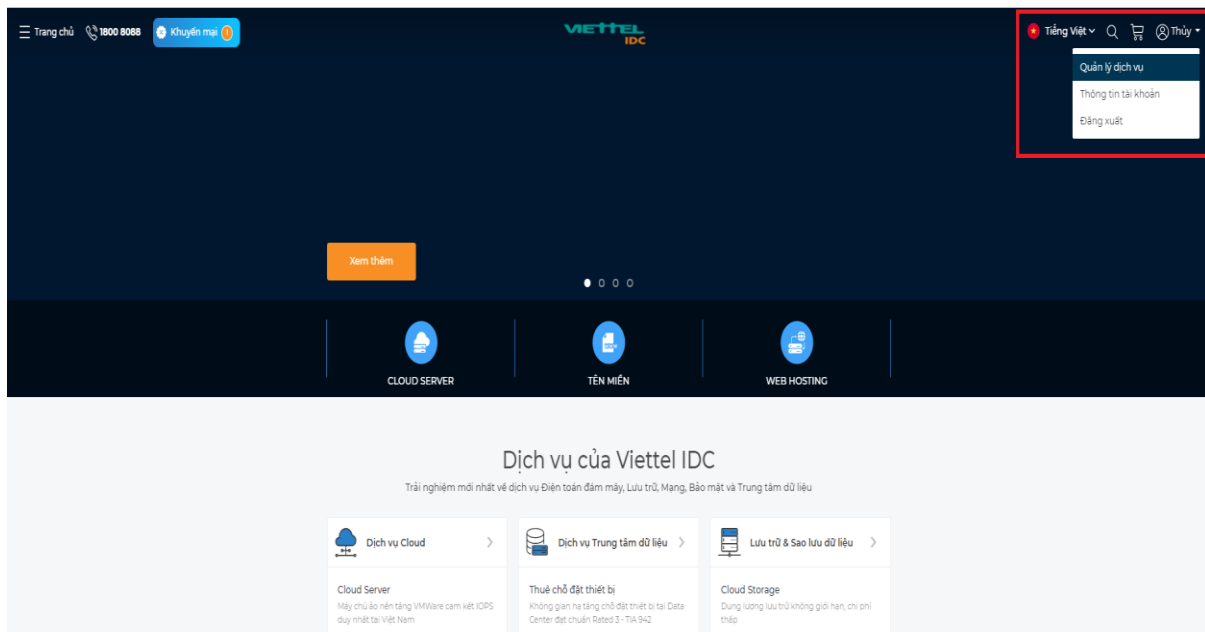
Trang chủ 1800 8088 Khuyến mại 1

VIETTEL IDC

Tiếng Việt Thủy

Quản lý dịch vụ
Thông tin tài khoản
Đăng xuất

Xem thêm

CLOUD SERVER
TÊN MIỀN
WEB HOSTING

Dịch vụ của Viettel IDC

Trải nghiệm mới nhất về dịch vụ Điện toán đám mây, Lưu trữ, Mạng, Bảo mật và Trung tâm dữ liệu

Dịch vụ Cloud

Cloud Server
Máy chủ ảo nền tảng VMWare cam kết IOPS duy nhất tại Việt Nam

Dịch vụ Trung tâm dữ liệu

Thuê chỗ đặt thiết bị
Không gian hạ tầng chỗ đặt thiết bị tại Data Center đạt chuẩn Rated 3 - TIA 942

Lưu trữ & Sao lưu dữ liệu

Cloud Storage
Dung lượng lưu trữ không giới hạn, chi phí thấp